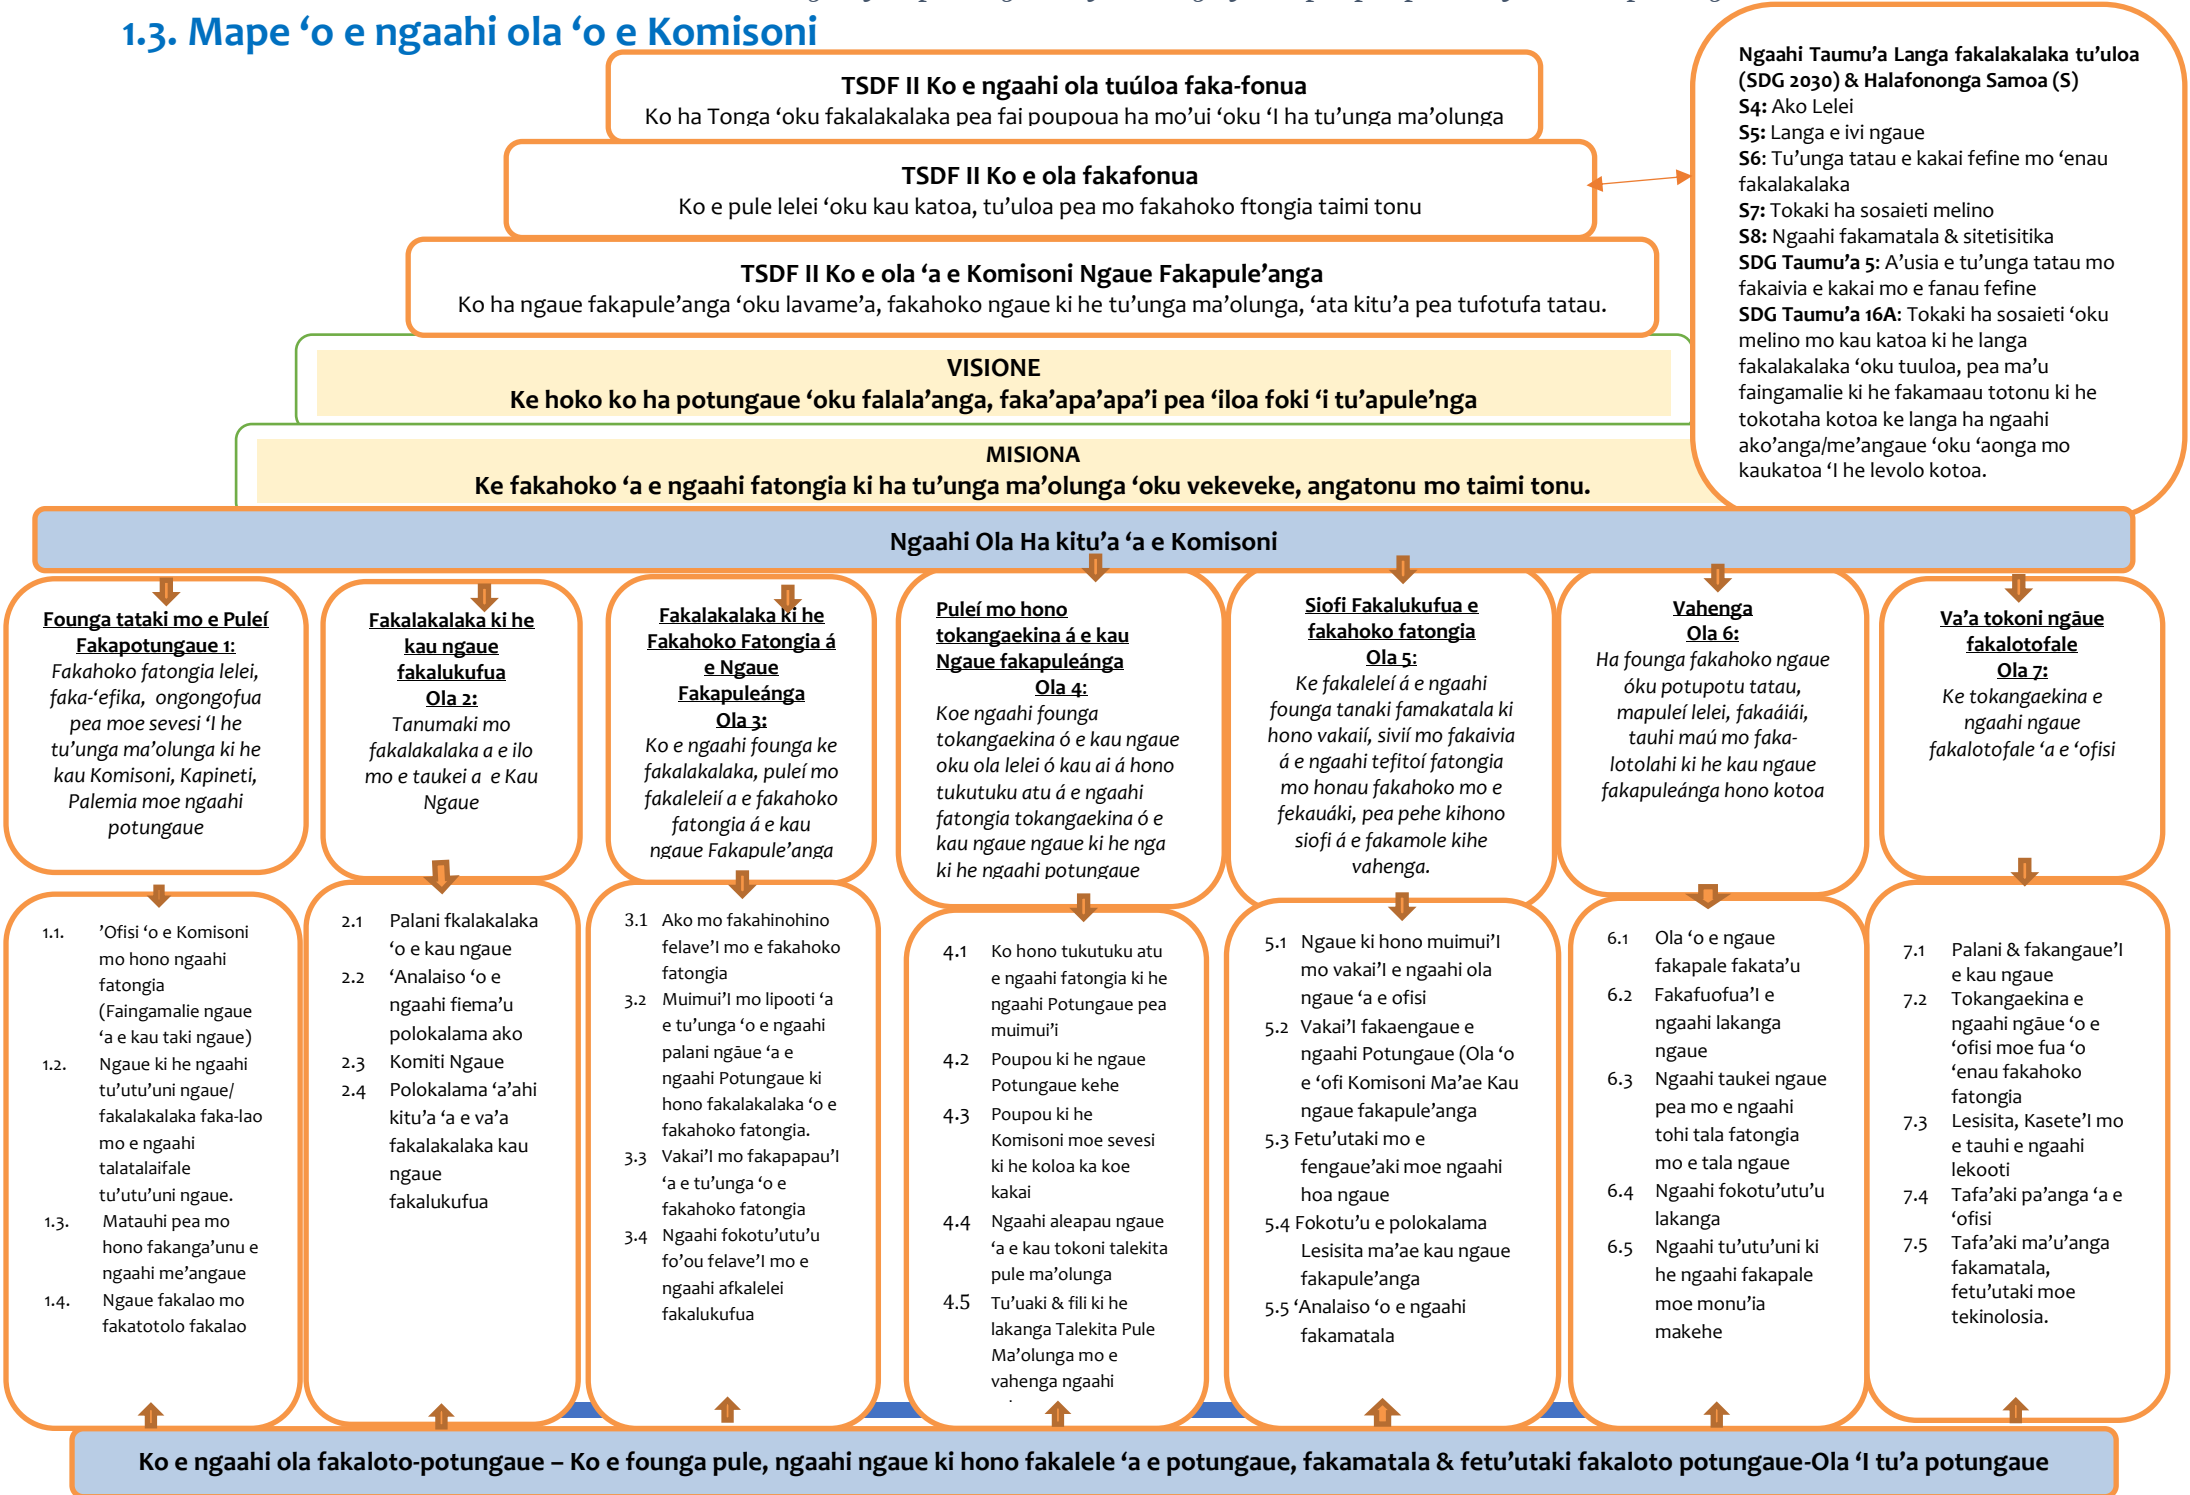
1.3. Mape ‘o e ngaahi ola ‘o e Komisoni

TSDF II Ko e ngaahi ola tuúloa faka-fonua
Ko ha Tonga ‘oku fakalakalaka pea fai poupoua ha mo’ui ‘oku ‘I ha tu’unga ma’olunga

TSDF II Ko e ola fakafonua
Ko e pule lelei ‘oku kau katoa, tu’uloa pea mo fakahoko ftongia taimi tonu

TSDF II Ko e ola ‘a e Komisoni Ngaue Fakapule’anga
Ko ha ngaue fakapule’anga ‘oku lavame’a, fakahoko ngaue ki he tu’unga ma’olunga, ‘ata kitu’a pea tufotufa tatau.

VISIONE
Ke hoko ko ha potungaue ‘oku falala’anga, faka’apa’apa’i pea ‘iloa foki ‘i tu’apule’nga

MISIONA
Ke fakahoko ‘a e ngaahi fatongia ki ha tu’unga ma’olunga ‘oku vekeveke, angatonu mo taimi tonu.

Ngaahi Taumu’a Langa fakalakalaka tu’uloa (SDG 2030) & Halafononga Samoa (S)
S4: Ako Lelei
S5: Langa e ivi ngaue
S6: Tu’unga tatau e kakai fefine mo ‘enau fakalakalaka
S7: Tokaki ha sosaieti melino
S8: Ngaahi fakamatala & sitetisitika
SDG Taumu’a 5: A’usia e tu’unga tatau mo fakaivia e kakai mo e fanau fefine
SDG Taumu’a 16A: Tokaki ha sosaieti ‘oku melino mo kau katoa ki he langa fakalakalaka ‘oku tuuloa, pea ma’u faingamalie ki he fakamaau totonu ki he tokotaha kotoa ke langa ha ngaahi ako’anga/me’angaue ‘oku ‘aonga mo kaukatoa ‘I he levolo kotoa.

Ngaahi Ola Ha kitu’a ‘a e Komisoni

Founga tataki mo e Puleí Fakapotungaue 1:
Fakahoko fatongia lelei, faka-‘efika, ongongofua pea moe sevesi ‘I he tu’unga ma’olunga ki he kau Komisoni, Kapineti, Palemia moe ngaahi potungaue

Fakalakalaka ki he kau ngaue fakalukufua
Ola 2:
Tanumaki mo fakalakalaka a e ilo mo e taukei a e Kau Ngaue

Fakalakalaka ki he Fakahoko Fatongia á e Ngaue Fakapuleánga
Ola 3:
Ko e ngaahi founga ke fakalakalaka, puleí mo fakaleleií a e fakahoko fatongia á e kau ngaue Fakapule’anga

Puleí mo hono tokangaekina á e kau Ngaue fakapuleánga
Ola 4:
Koe ngaahi founga tokangaekina ó e kau ngaue oku ola lelei ó kau ai á hono tukutuku atu á e ngaahi fatongia tokangaekina ó e kau ngaue ngaue ki he nga ki he ngaahi potungaue

Siofi Fakalukufua e fakahoko fatongia
Ola 5:
Ke fakaleleí á e ngaahi founga tanaki famakatala ki hono vakaií, sivií mo fakaivia á e ngaahi tefitoí fatongia mo honau fakahoko mo e fekauáki, pea pehe kihono siofi á e fakamole kihe vahenga.

Vahenga
Ola 6:
Ha founga fakahoko ngaue óku potupotu tatau, mapuleí lelei, fakaáiái, tauhi maú mo faka-lotolahi ki he kau ngaue fakapuleánga hono kotoa

Va’a tokoni ngāue fakalotofale
Ola 7:
Ke tokangaekina e ngaahi ngaue fakalotofale ‘a e ‘ofisi

1.1. ’Ofisi ‘o e Komisoni mo hono ngaahi fatongia (Faingamalie ngaue ‘a e kau taki ngaue)
1.2. Ngaue ki he ngaahi tu’utu’uni ngaue/ fakalakalaka faka-lao mo e ngaahi talatalaifale tu’utu’uni ngaue.
1.3. Matauhi pea mo hono fakanga’unu e ngaahi me’angaue
1.4. Ngaue fakalao mo fakatotolo fakalao

2.1 Palani fkalakalaka ‘o e kau ngaue
2.2 ‘Analaiso ‘o e ngaahi fiema’u polokalama ako
2.3 Komiti Ngaue
2.4 Polokalama ‘a’ahi kitu’a ‘a e va’a fakalakalaka kau ngaue fakalukufua

3.1 Ako mo fakahinohino felave’I mo e fakahoko fatongia
3.2 Muimui’I mo lipooti ‘a e tu’unga ‘o e ngaahi palani ngāue ‘a e ngaahi Potungaue ki hono fakalakalaka ‘o e fakahoko fatongia.
3.3 Vakai’I mo fakapapau’I ‘a e tu’unga ‘o e fakahoko fatongia
3.4 Ngaahi fokotu’utu’u fo’ou felave’I mo e ngaahi afkalelei fakalukufua

4.1 Ko hono tukutuku atu e ngaahi fatongia ki he ngaahi Potungaue pea muimui’i
4.2 Poupou ki he ngaue Potungaue kehe
4.3 Poupou ki he Komisoni moe sevesi ki he koloa ka koe kakai
4.4 Ngaahi aleapau ngaue ‘a e kau tokoni talekita pule ma’olunga
4.5 Tu’uaki & fili ki he lakanga Talekita Pule Ma’olunga mo e vahenga ngaahi

5.1 Ngaue ki hono muimui’I mo vakai’I e ngaahi ola ngaue ‘a e ofisi
5.2 Vakai’I fakaengaue e ngaahi Potungaue (Ola ‘o e ‘ofi Komisoni Ma’ae Kau ngaue fakapule’anga
5.3 Fetu’utaki mo e fengaue’aki moe ngaahi hoa ngaue
5.4 Fokotu’u e polokalama Lesisita ma’ae kau ngaue fakapule’anga
5.5 ‘Analaiso ‘o e ngaahi fakamatala

6.1 Ola ‘o e ngaue fakapale fakata’u
6.2 Fakafuofua’I e ngaahi lakanga ngaue
6.3 Ngaahi taukei ngaue pea mo e ngaahi tohi tala fatongia mo e tala ngaue
6.4 Ngaahi fokotu’utu’u lakanga
6.5 Ngaahi tu’utu’uni ki he ngaahi fakapale moe monu’ia makehe

7.1 Palani & fakangaue’I e kau ngaue
7.2 Tokangaekina e ngaahi ngāue ‘o e ‘ofisi moe fua ‘o ‘enau fakahoko fatongia
7.3 Lesisita, Kasete’I mo e tauhi e ngaahi lekooti
7.4 Tafa’aki pa’anga ‘a e ‘ofisi
7.5 Tafa’aki ma’u’anga fakamatala, fetu’utaki moe tekinolosia.

Ko e ngaahi ola fakaloto-potungaue – Ko e founga pule, ngaahi ngaue ki hono fakalele ‘a e potungaue, fakamatala & fetu’utaki fakaloto potungaue-Ola ‘I tu’a potungaue